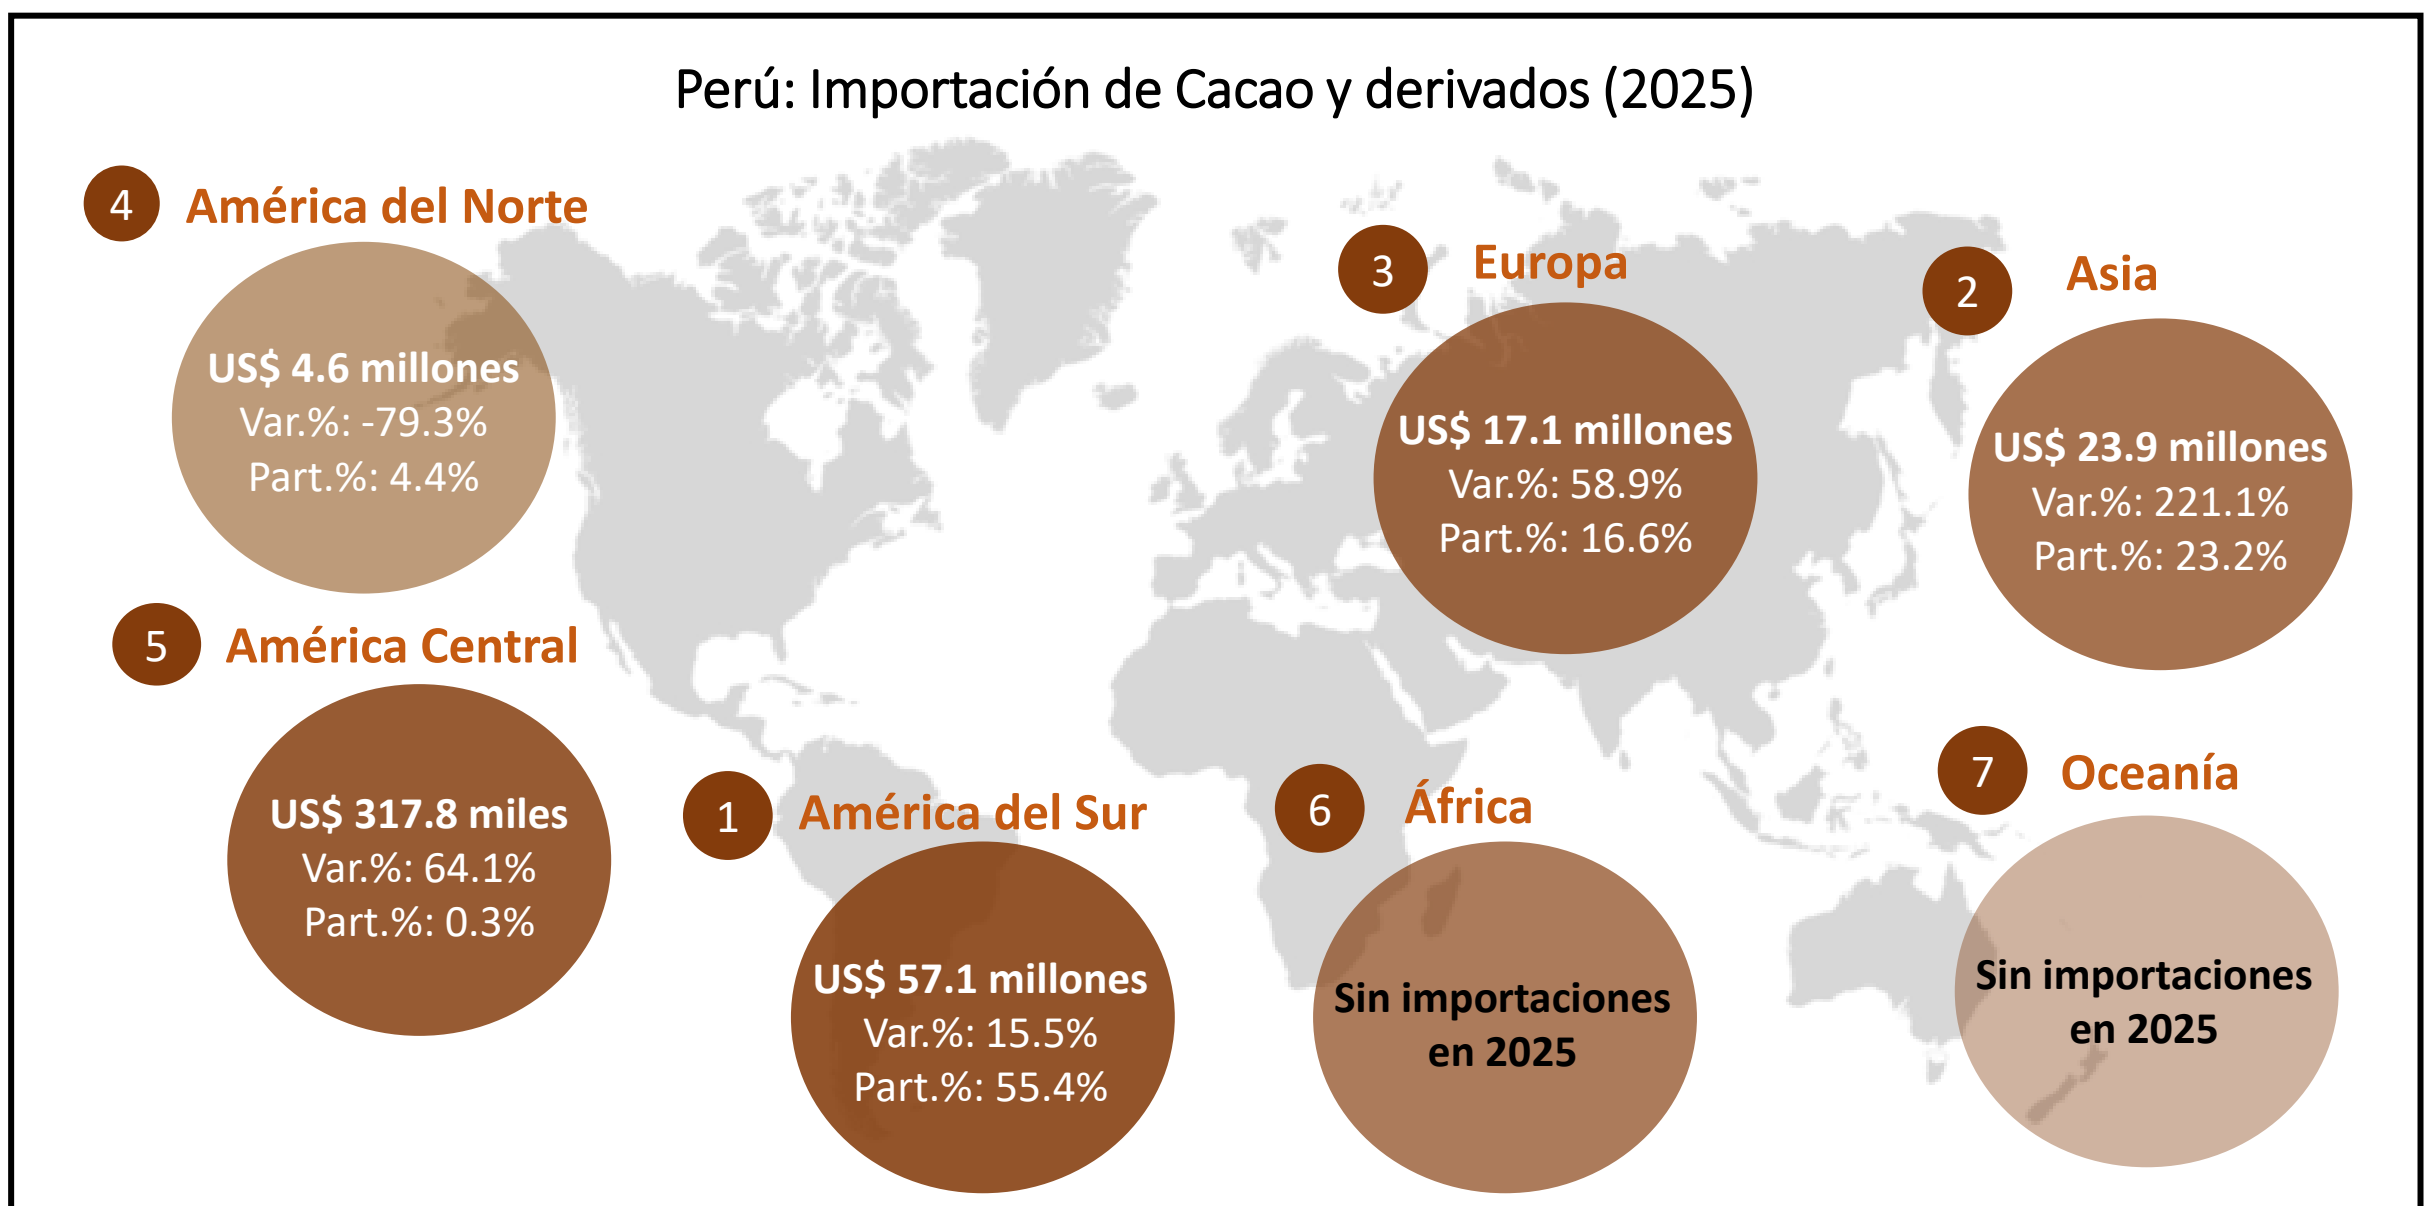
Perú: Importación de Cacao y derivados (2025)

4 América del Norte
US$ 4.6 millones
Var.%: -79.3%
Part.%: 4.4%

3 Europa
US$ 17.1 millones
Var.%: 58.9%
Part.%: 16.6%

2 Asia
US$ 23.9 millones
Var.%: 221.1%
Part.%: 23.2%

5 América Central
US$ 317.8 miles
Var.%: 64.1%
Part.%: 0.3%

1 América del Sur
US$ 57.1 millones
Var.%: 15.5%
Part.%: 55.4%

6 África
Sin importaciones en 2025

7 Oceanía
Sin importaciones en 2025